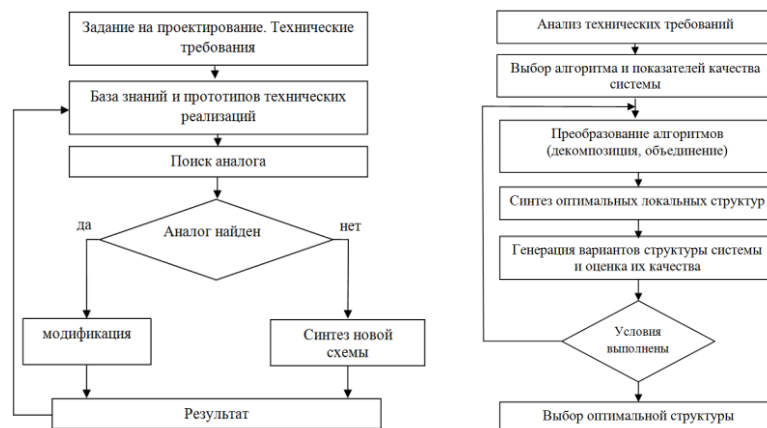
Задание на проектирование. Технические требования

База знаний и прототипов технических реализаций

Поиск аналога

да

Аналог найден

нет

модификация

Синтез новой схемы

Результат

Анализ технических требований

Выбор алгоритма и показателей качества системы

Преобразование алгоритмов (декомпозиция, объединение)

Синтез оптимальных локальных структур

Генерация вариантов структуры системы и оценка их качества

Условия выполнены

Выбор оптимальной структуры